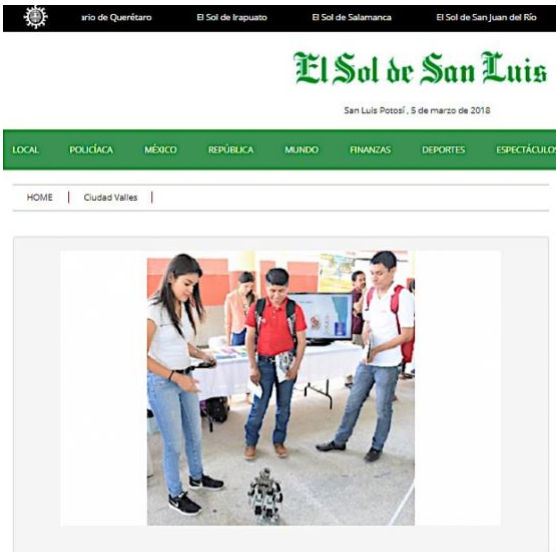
ario de Querétaro El Sol de Irapuato El Sol de Salamanca El Sol de San Juan del Río

El Sol de San Luis

San Luis Potosí , 5 de marzo de 2018

LOCAL POLICÍACA MÉXICO REPÚBLICA MUNDO FINANZAS DEPORTES ESPECTÁCULOS

HOME | Ciudad Valles |